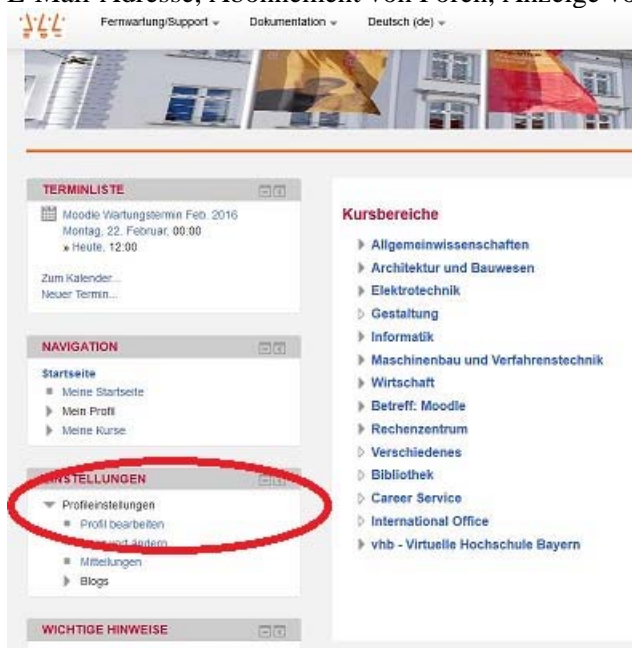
E-Mail-Adresse, Abonnement von Foren, Anzeige vo

Fernwartung/Support Dokumentation Deutsch (de)

TERMINLISTE

Moodle Wartungstermin Feb. 2016
Montag, 22. Februar, 00:00
» Heute, 12:00

Zum Kalender...
Neuer Termin...

NAVIGATION

Startseite
Meine Startseite
Mein Profil
Meine Kurse

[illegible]STELLUNGEN

Profileinstellungen
Profil bearbeiten
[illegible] und ändern
Mitteilungen
Blogs

WICHTIGE HINWEISE

Kursbereiche

Allgemeinwissenschaften
Architektur und Bauwesen
Elektrotechnik
Gestaltung
Informatik
Maschinenbau und Verfahrenstechnik
Wirtschaft
Betreff: Moodle
Rechenzentrum
Verschiedenes
Bibliothek
Career Service
International Office
vhb - Virtuelle Hochschule Bayern